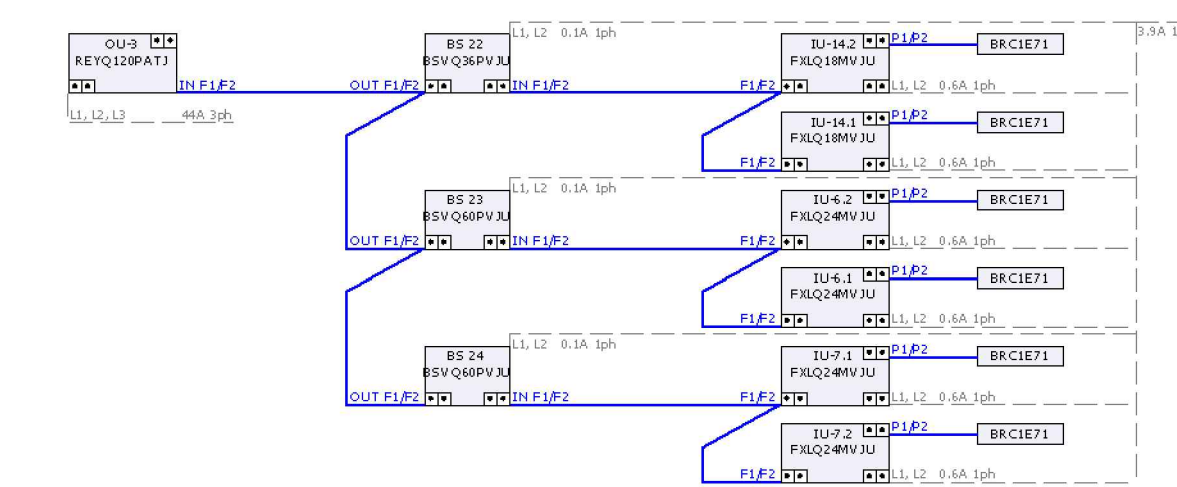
OU-3
REYQ120PATJ
IN F1/F2
L1, L2, L3 44A 3ph

BS 22
BSVQ36PVJU
OUT F1/F2
IN F1/F2
L1, L2 0.1A 1ph

3.9A 1

IU-14.2
FXLQ18MVJU
F1/F2
P1/P2
L1, L2 0.6A 1ph
BRC1E71

IU-14.1
FXLQ18MVJU
F1/F2
P1/P2
L1, L2 0.6A 1ph
BRC1E71

BS 23
BSVQ60PVJU
OUT F1/F2
IN F1/F2
L1, L2 0.1A 1ph

IU-6.2
FXLQ24MVJU
F1/F2
P1/P2
L1, L2 0.6A 1ph
BRC1E71

IU-6.1
FXLQ24MVJU
F1/F2
P1/P2
L1, L2 0.6A 1ph
BRC1E71

BS 24
BSVQ60PVJU
OUT F1/F2
IN F1/F2
L1, L2 0.1A 1ph

IU-7.1
FXLQ24MVJU
F1/F2
P1/P2
L1, L2 0.6A 1ph
BRC1E71

IU-7.2
FXLQ24MVJU
F1/F2
P1/P2
L1, L2 0.6A 1ph
BRC1E71